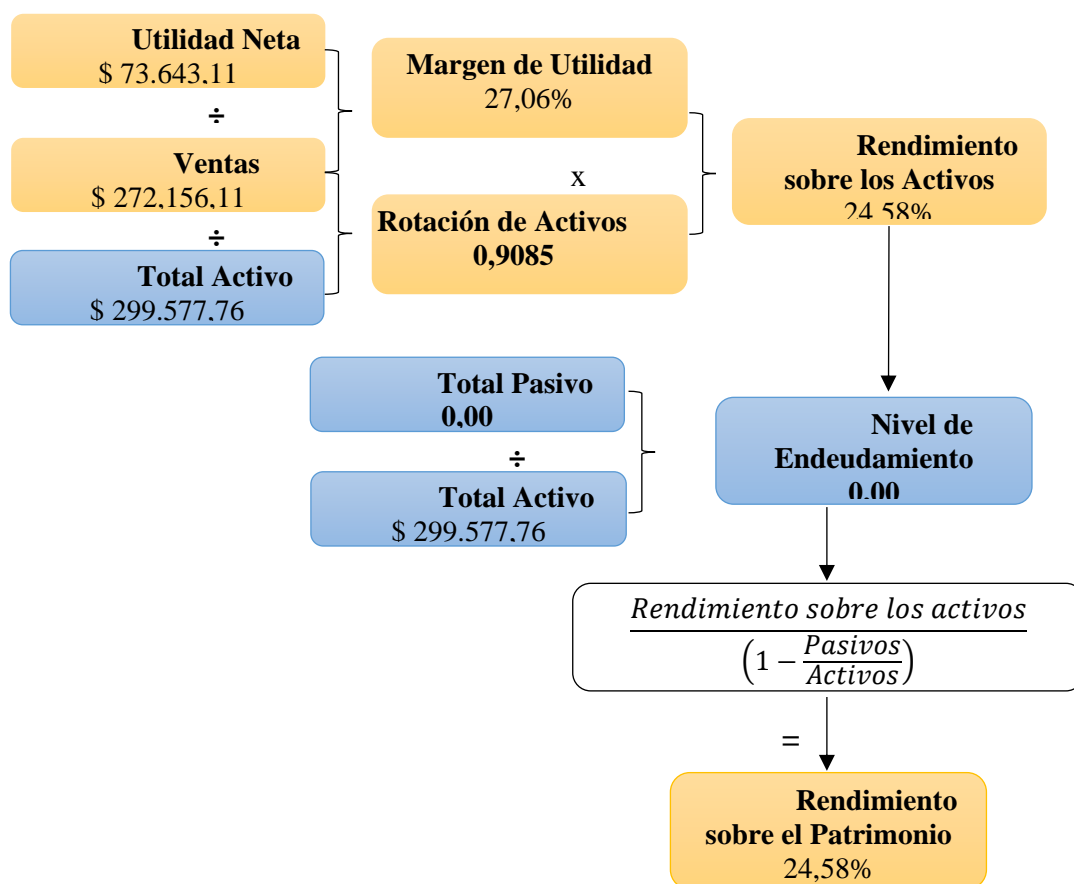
Utilidad Neta
$ 73.643,11

÷

Ventas
$ 272.156,11

÷

Total Activo
$ 299.577,76

Margen de Utilidad
27,06%

x

Rotación de Activos
0,9085

Rendimiento sobre los Activos
24,58%

Total Pasivo
0,00

÷

Total Activo
$ 299.577,76

Nivel de Endeudamiento
0,00

$\frac{Rendimiento\ sobre\ los\ activos}{\left(1-\frac{Pasivos}{Activos}\right)}$

=

Rendimiento sobre el Patrimonio
24,58%